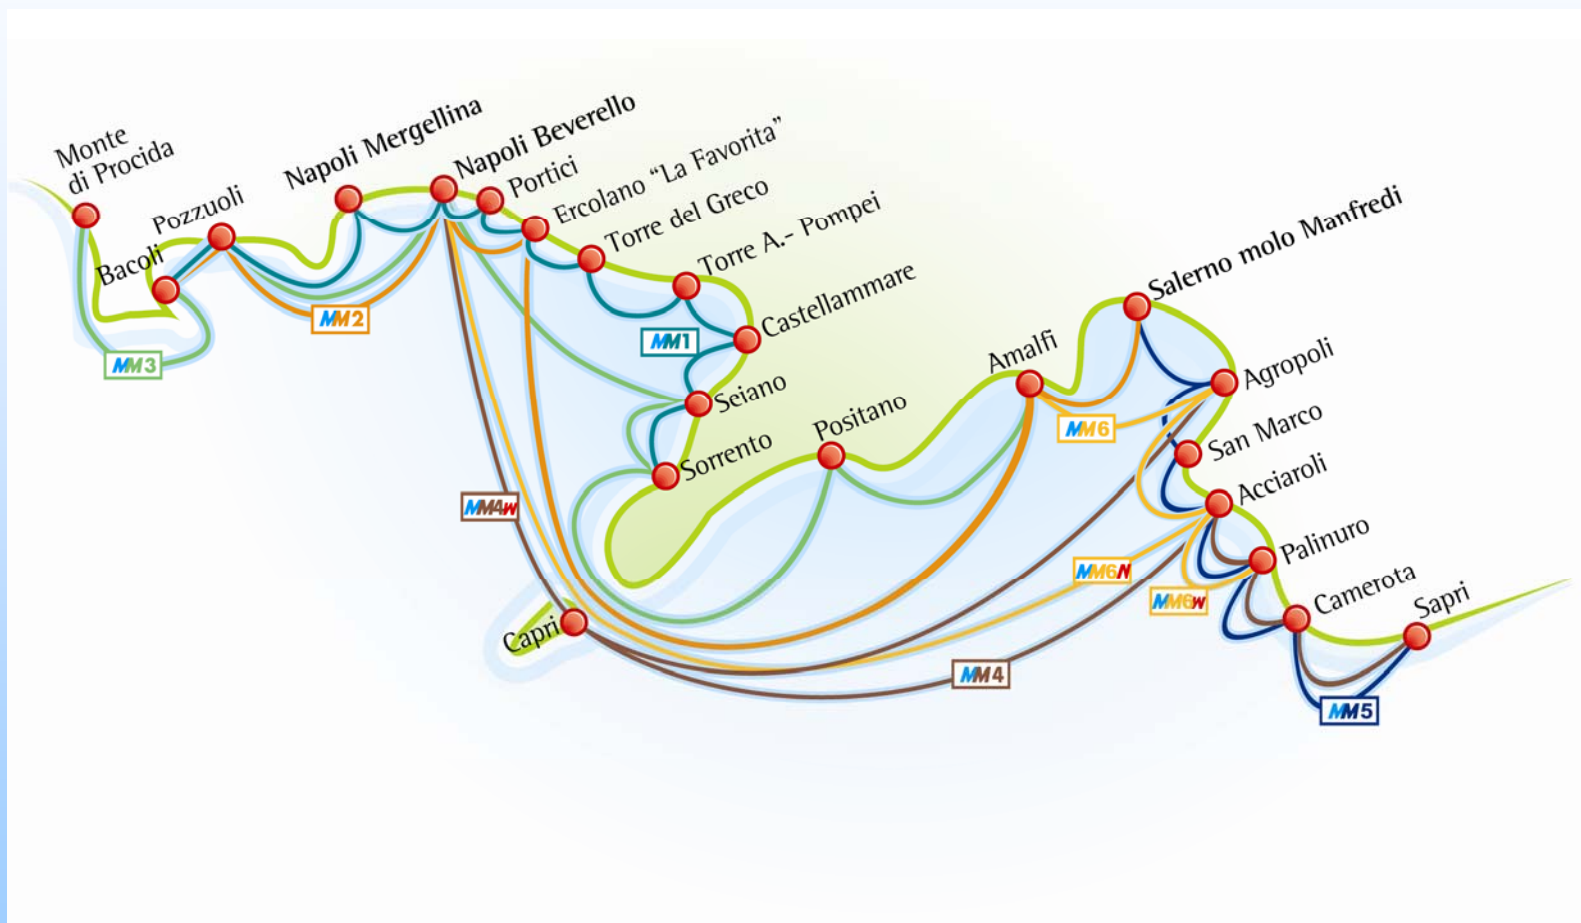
Monte di Procida
Pozzuoli
Bacoli
Napoli Mergellina
Napoli Beverello
Portici
Ercolano "La Favorita"
Torre del Greco
Torre A.- Pompei
Castellammare
Seiano
Sorrento
Positano
Amalfi
Salerno molo Manfredi
Agropoli
San Marco
Acciaroli
Palinuro
Camerota
Sapri
Capri
MM1
MM2
MM3
MM4
MM4W
MM5
MM6
MM6N
MM6W